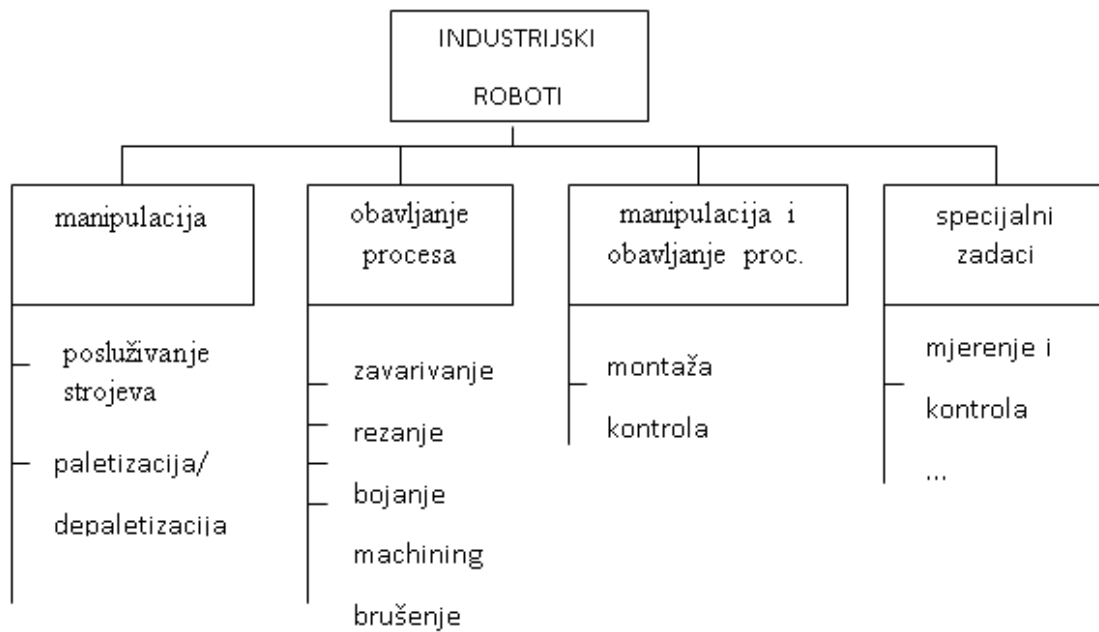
INDUSTRIJSKI ROBOTI

manipulacija

posluživanje strojeva

paletizacija/

depaletizacija

obavljanje procesa

zavarivanje

rezanje

bojanje

machining

brušenje

manipulacija i obavljanje proc.

montaža

kontrola

specijalni zadaci

mjerenje i

kontrola

...